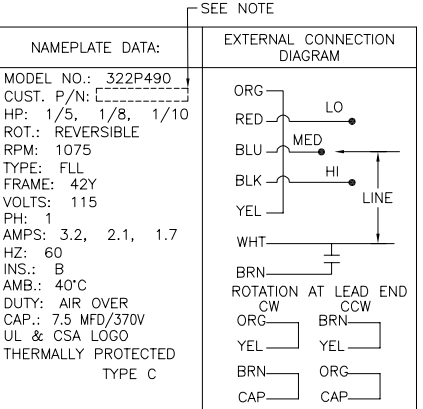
SEE NOTE

| NAMEPLATE DATA: | EXTERNAL CONNECTION DIAGRAM |
|---|---|
| MODEL NO.: 322P490<br>CUST. P/N:<br>HP: 1/5, 1/8, 1/10<br>ROT.: REVERSIBLE<br>RPM: 1075<br>TYPE: FLL<br>FRAME: 42Y<br>VOLTS: 115<br>PH: 1<br>AMPS: 3.2, 2.1, 1.7<br>HZ: 60<br>INS.: B<br>AMB.: 40°C<br>DUTY: AIR OVER<br>CAP.: 7.5 MFD/370V<br>UL & CSA LOGO<br>THERMALLY PROTECTED<br>TYPE C | ORG<br>RED LO<br>BLU MED<br>BLK HI<br>YEL LINE<br>WHT<br>BRN<br>ROTATION AT LEAD END<br>CW CCW<br>ORG BRN<br>YEL YEL<br>BRN ORG<br>CAP CAP |